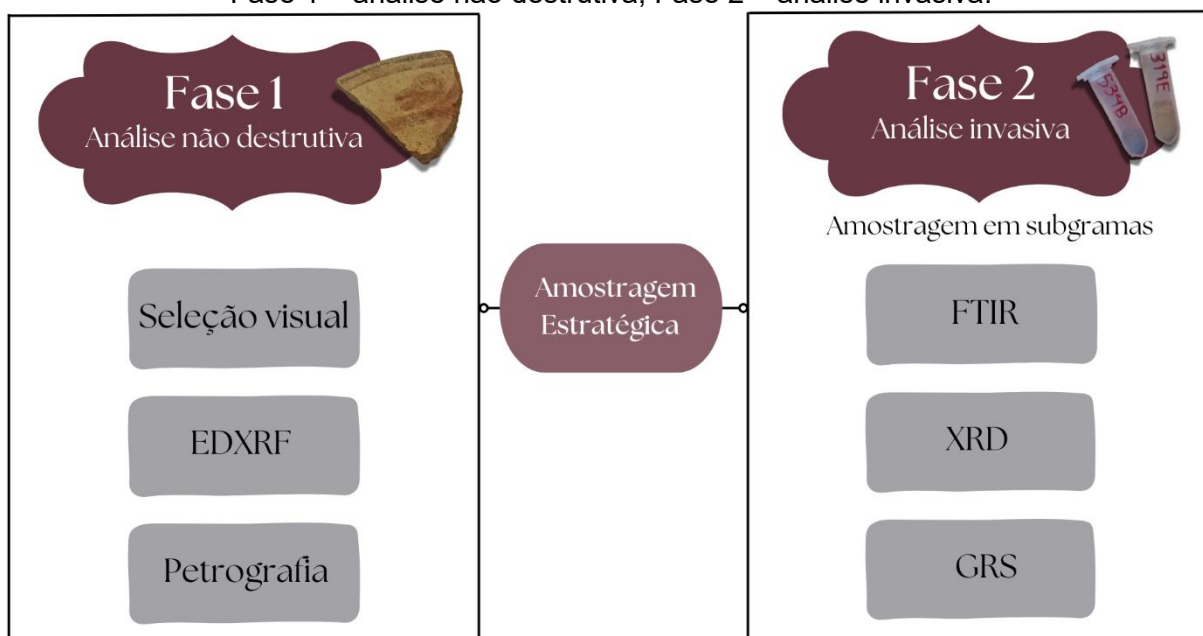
Fase 1 – análise não destrutiva; Fase 2 – análise invasiva.

Fase 1
Análise não destrutiva

Seleção visual

EDXRF

Petrografia

Amostragem Estratégica

Fase 2
Análise invasiva

534B

319E

Amostragem em subgramas

FTIR

XRD

GRS